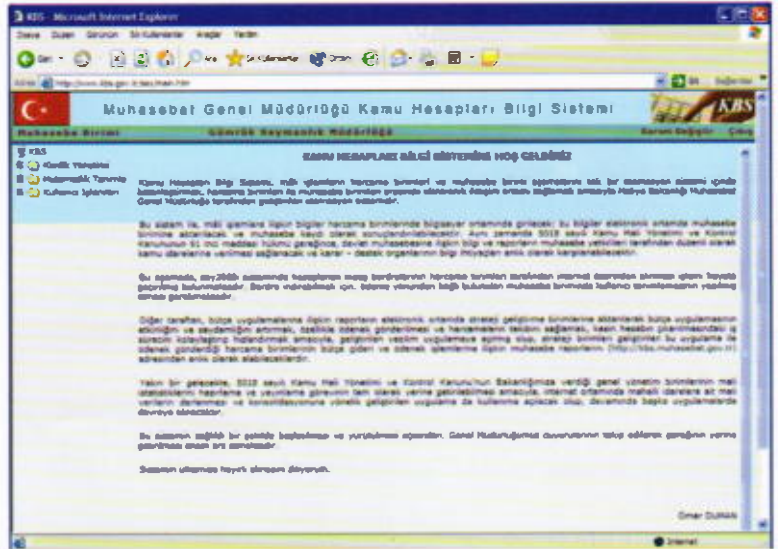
KBS - Microsoft Internet Explorer

Dosya Düzen Görünüm Sık Kullanılanlar Araçlar Yardım

Geri Ara Sık Kullanılanlar

Adres http://www.kbs.gov.tr/kbs/main.htm Git Bağlantılar

Muhasebat Genel Müdürlüğü Kamu Hesapları Bilgi Sistemi

KBS

Muhasebe Birimi Gümrük Saymanlık Müdürlüğü Rolünü Değiştir Çıkış

KBS
Kişisel Yönetimi
Muhasebe Tanımla
Kullanıcı İşlemleri

KAMU HESAPLARI BİLGİ SİSTEMİNE HOŞ GELDİNİZ

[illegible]

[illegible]

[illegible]

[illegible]

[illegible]

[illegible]

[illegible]

Ömer DURAN

Internet